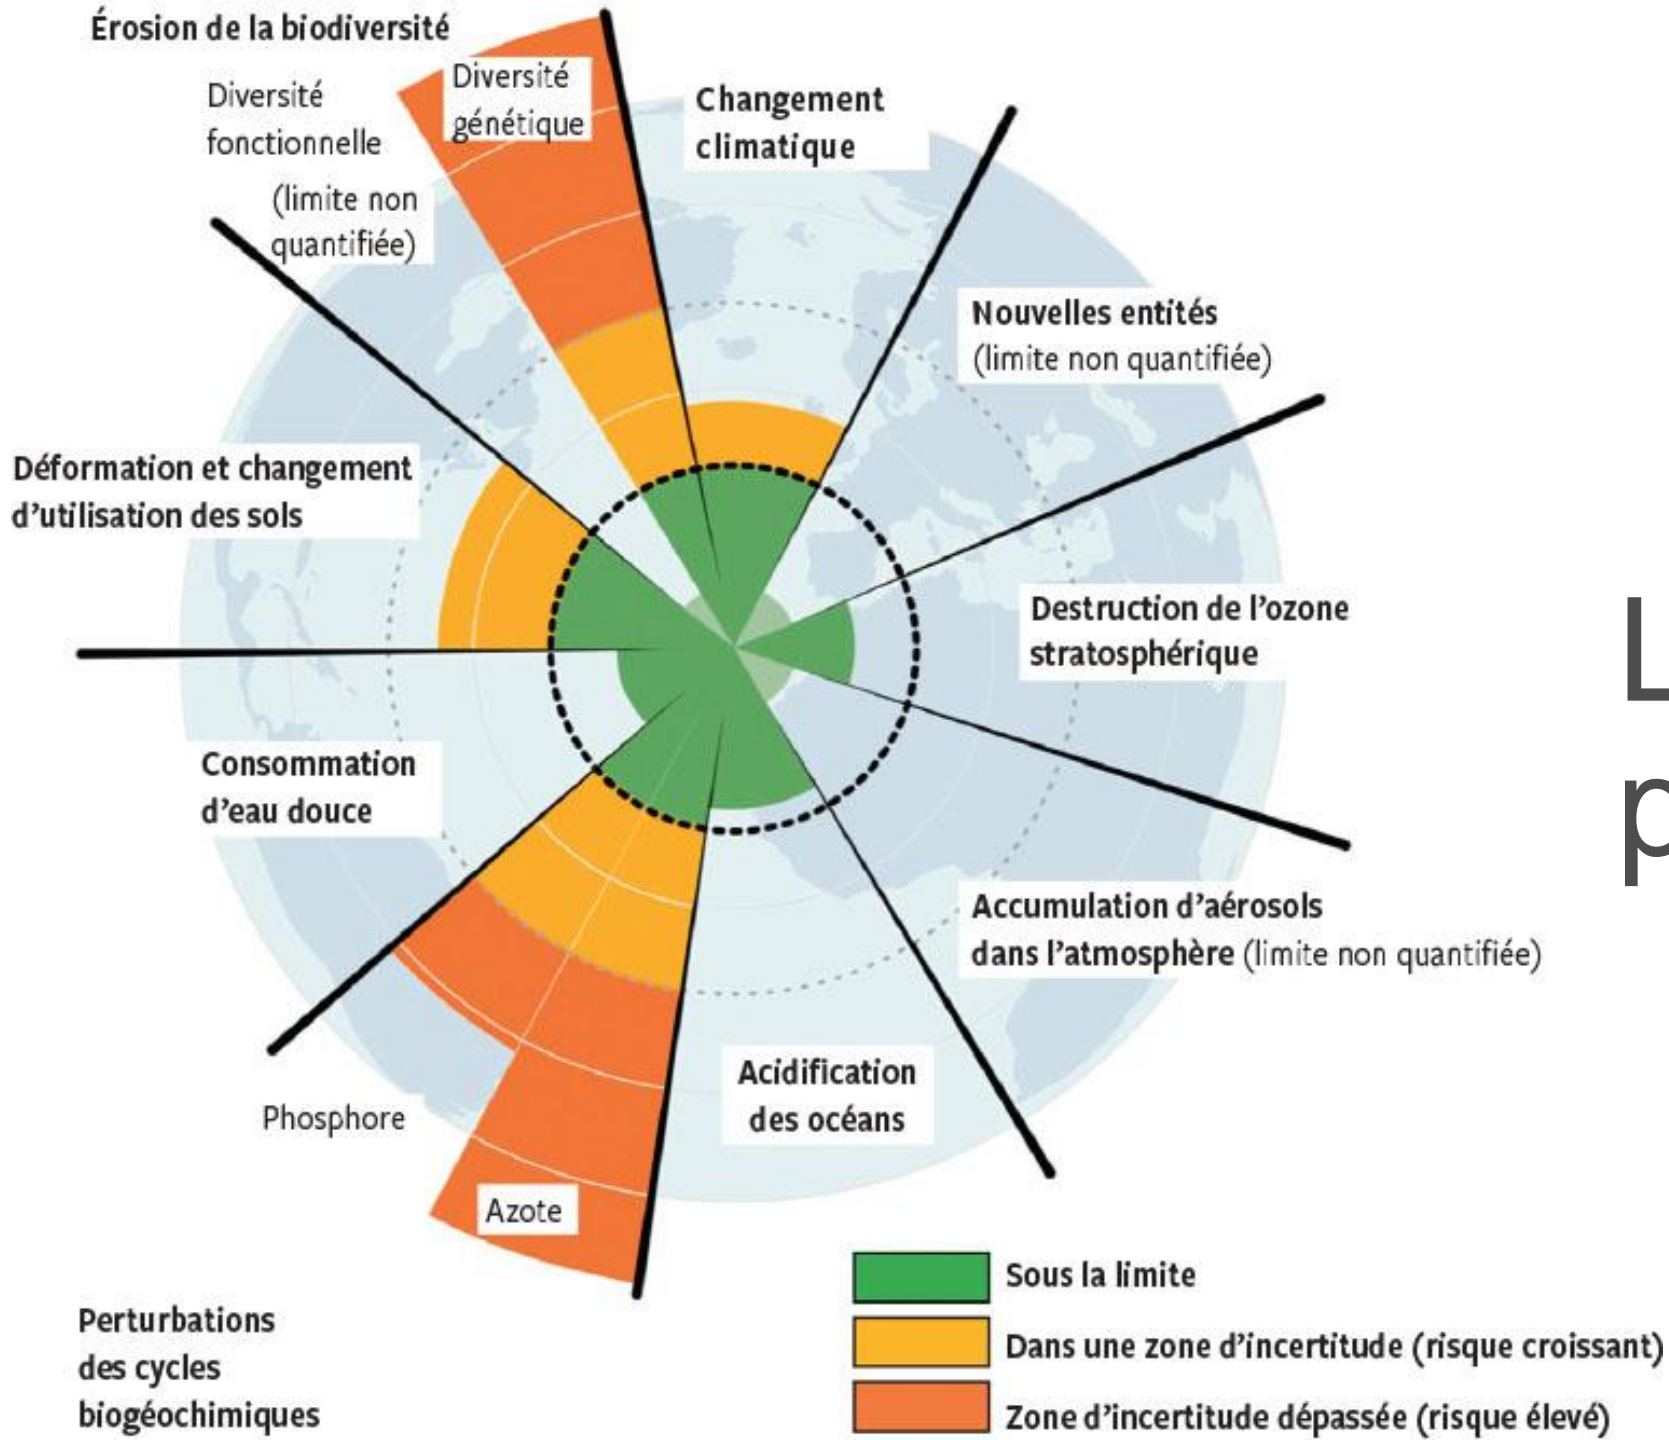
Érosion de la biodiversité

Diversité fonctionnelle

(limite non quantifiée)

Diversité génétique

Changement climatique

Nouvelles entités (limite non quantifiée)

Déformation et changement d'utilisation des sols

Destruction de l'ozone stratosphérique

L

p

Consommation d'eau douce

Accumulation d'aérosols dans l'atmosphère (limite non quantifiée)

Acidification des océans

Phosphore

Azote

Perturbations des cycles biogéochimiques

Sous la limite

Dans une zone d'incertitude (risque croissant)

Zone d'incertitude dépassée (risque élevé)